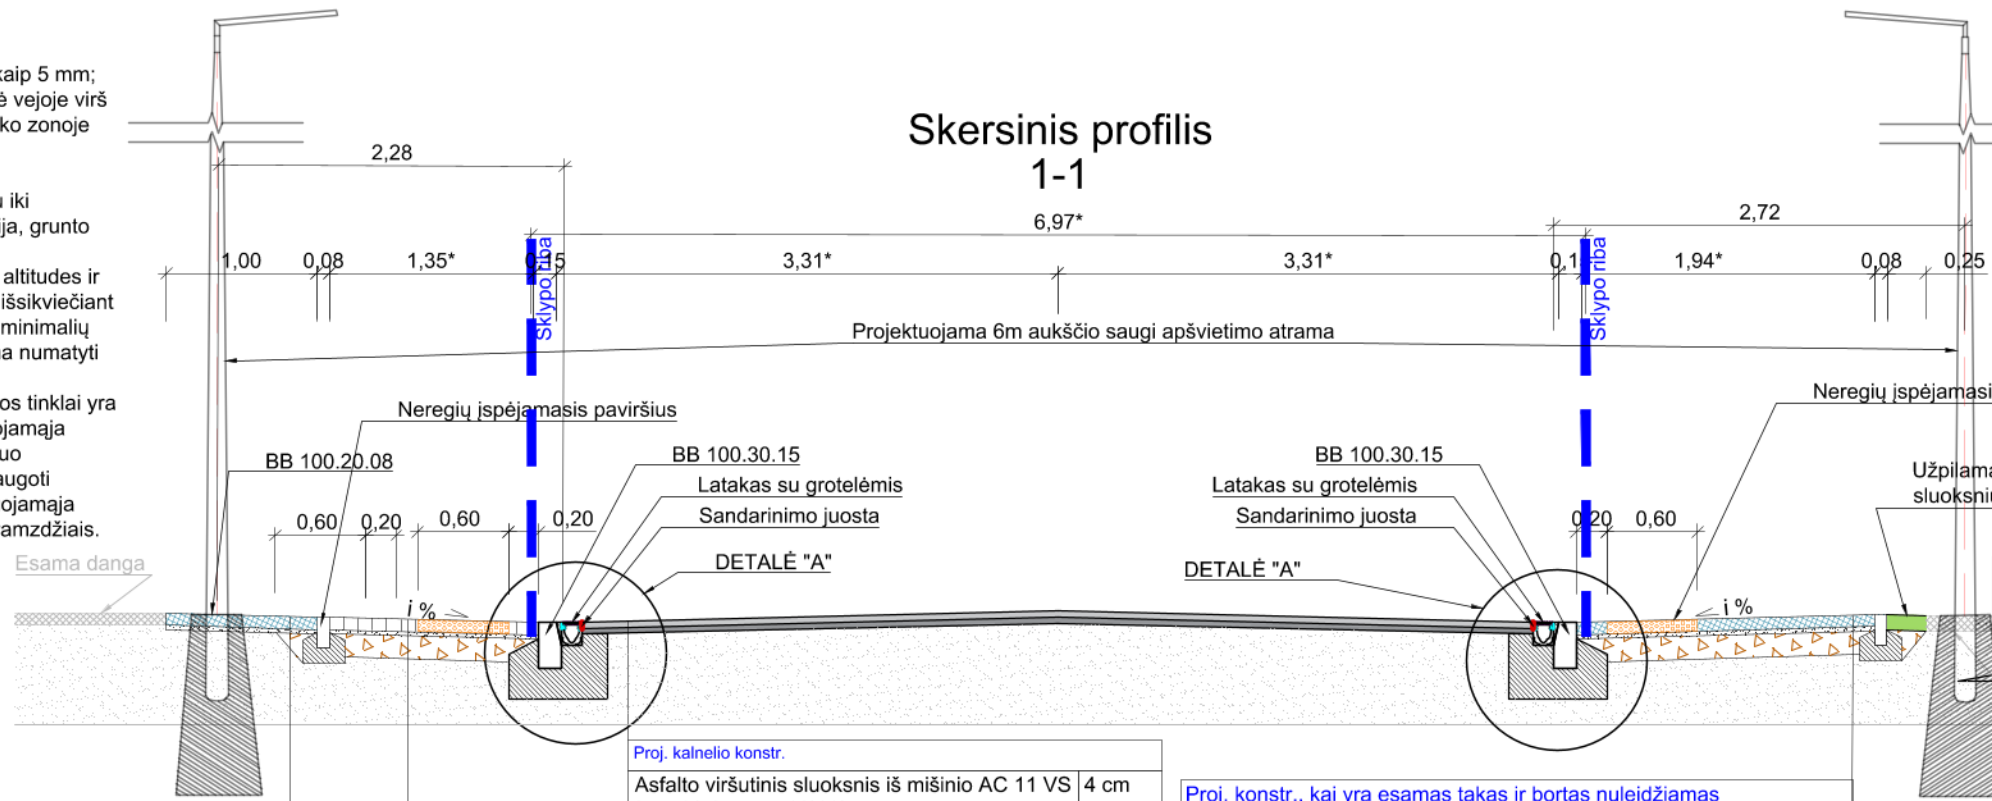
kaip 5 mm;
ė vejoje virš
ko zonoje

ı iki
ja, grunto

altitudes ir
išsikviečiant
minimalių
a numatyti

os tinklai yra
ojamaja
uo
augoti
ojamaja
amzdžiais.

Esama danga

Skersinis profilis
1-1

2,28

6,97*

2,72

1,00 0,08 1,35* 0,15 3,31* 3,31* 0,1 1,94* 0,08 0,25

Sklypo riba

Sklypo riba

Projektuojama 6m aukščio saugi apšvietimo atrama

Neregių įspėjamasis paviršius

Neregių įspėjamasi

BB 100.20.08

BB 100.30.15

Latakas su grotelėmis

Sandarinimo juosta

DETALĖ "A"

BB 100.30.15

Latakas su grotelėmis

Sandarinimo juosta

DETALĖ "A"

Užpilama
sluoksni

0,60 0,20 0,60 0,20

0,20 0,60

i %

i %

Proj. kalnelio konstr.

| Asfalto viršutinis sluoksnis iš mišinio AC 11 VS | 4 cm |

Proj. konstr., kai yra esamas takas ir bortas nuleidžiamas